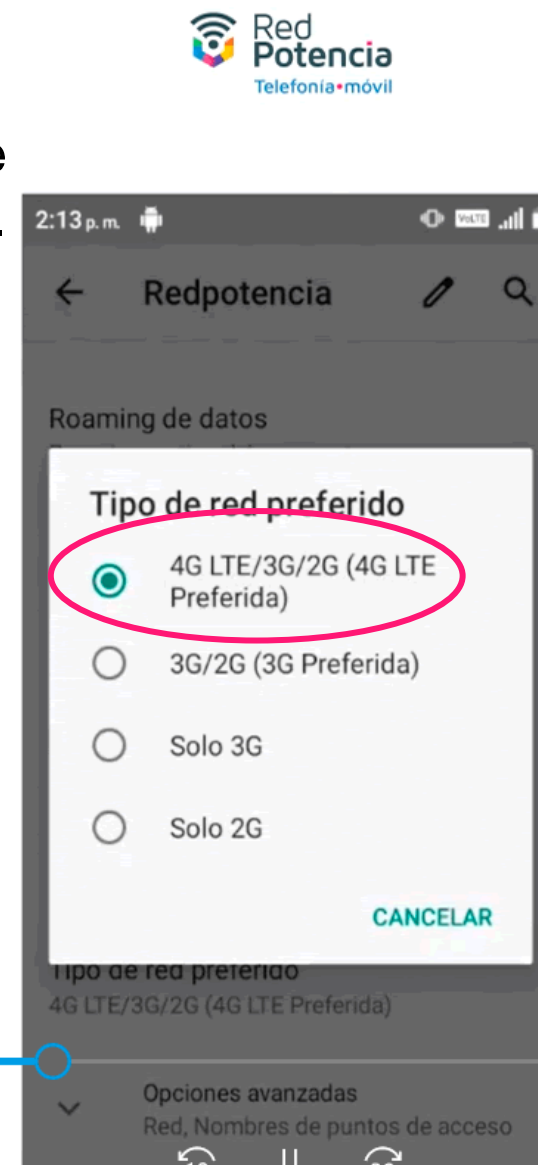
Red Potencia
Telefonía•móvil

e

2:13 p. m.

Redpotencia

Roaming de datos

Tipo de red preferido

4G LTE/3G/2G (4G LTE Preferida)

3G/2G (3G Preferida)

Solo 3G

Solo 2G

CANCELAR

Tipo de red preferido
4G LTE/3G/2G (4G LTE Preferida)

Opciones avanzadas
Red, Nombres de puntos de acceso